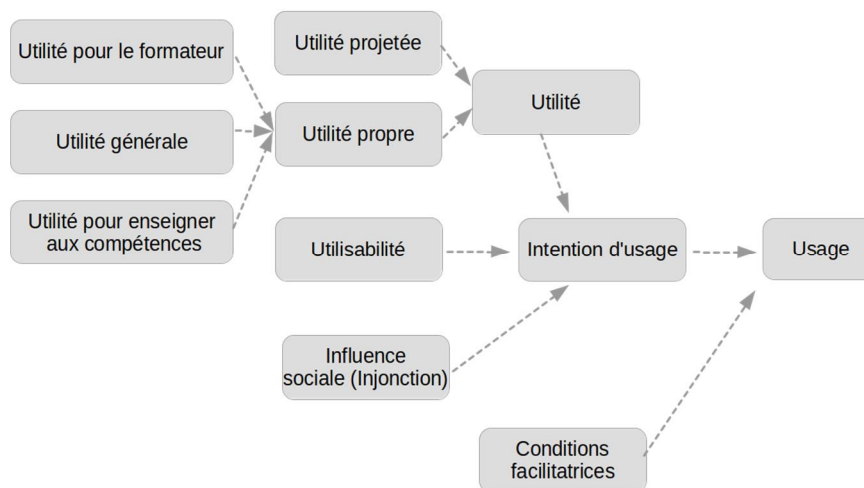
Utilité pour le formateur

Utilité générale

Utilité pour enseigner aux compétences

Utilité projetée

Utilité propre

Utilité

Utilisabilité

Intention d'usage

Usage

Influence sociale (Injonction)

Conditions facilitatrices